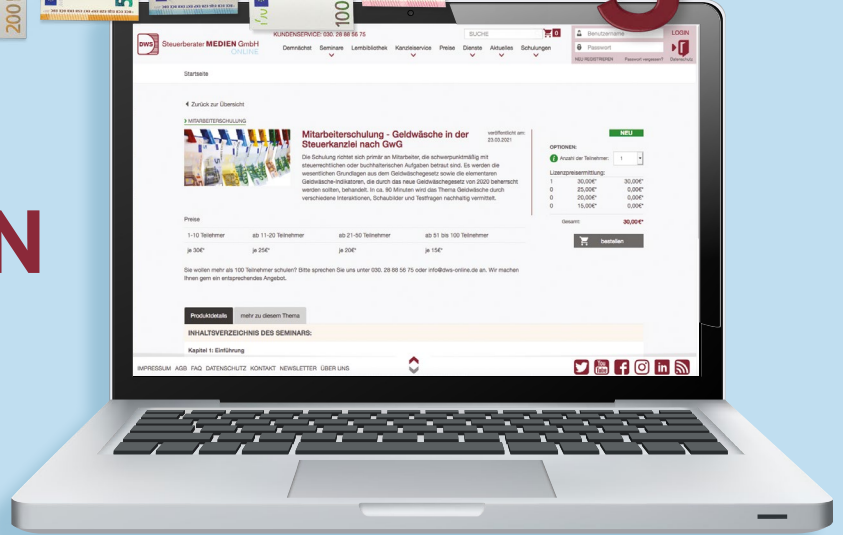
200

100

DWS Steuerberater MEDIEN GmbH ONLINE

KUNDENSERVICE: 030. 28 88 56 75

Demnächst Seminare Lernbibliothek Kanzleiservice Preise Dienste Aktuelles Schulungen

SUCHE

0

Benutzername

Passwort

LOGIN

NEU REGISTRIEREN Passwort vergessen? Datenschutz

Startseite

Zurück zur Übersicht

MITARBEITERSCHULUNG

Mitarbeiterschulung - Geldwäsche in der Steuerkanzlei nach GwG

veröffentlicht am: 23.03.2021

Die Schulung richtet sich primär an Mitarbeiter, die schwerpunktmäßig mit steuerrechtlichen oder buchhalterischen Aufgaben betraut sind. Es werden die wesentlichen Grundlagen aus dem Geldwäschegesetz sowie die elementaren Geldwäsche-Indikatoren, die durch das neue Geldwäschegesetz von 2020 beherrscht werden sollten, behandelt. In ca. 90 Minuten wird das Thema Geldwäsche durch verschiedene Interaktionen, Schaubilder und Testfragen nachhaltig vermittelt.

NEU

OPTIONEN:

Anzahl der Teilnehmer: 1

Lizenzpreisermittlung:

| | | |
|---|---|---|
| 1 | 30,00€* | 30,00€* |
| 0 | 25,00€* | 0,00€* |
| 0 | 20,00€* | 0,00€* |
| 0 | 15,00€* | 0,00€* |

Gesamt: 30,00€*

bestellen

Preise

| 1-10 Teilnehmer | ab 11-20 Teilnehmer | ab 21-50 Teilnehmer | ab 51 bis 100 Teilnehmer |
|---|---|---|---|
| je 30€* | je 25€* | je 20€* | je 15€* |

Sie wollen mehr als 100 Teilnehmer schulen? Bitte sprechen Sie uns unter 030. 28 88 56 75 oder info@dws-online.de an. Wir machen Ihnen gern ein entsprechendes Angebot.

Produktdetails mehr zu diesem Thema

INHALTSVERZEICHNIS DES SEMINARS:

Kapitel 1: Einführung

IMPRESSUM AGB FAQ DATENSCHUTZ KONTAKT NEWSLETTER ÜBER UNS

N